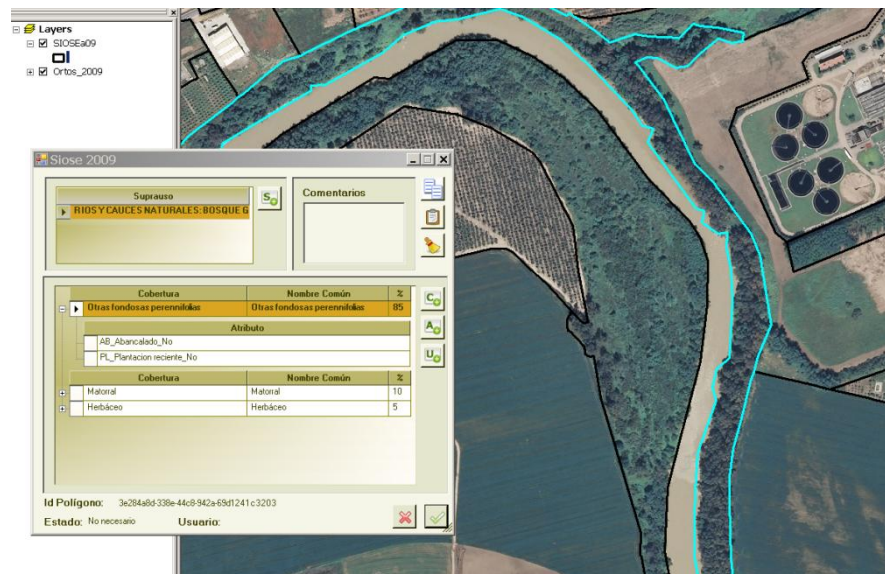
Layers
SIOSEa09
Ortos_2009

Slose 2009

Suprauso
RIOS Y CAUCES NATURALES: BOSQUE G

Comentarios

| Cobertura | Nombre Común | % |
|---|---|---|
| Otras fondosas perennifolias | Otras fondosas perennifolias | 85 |

Atributo
AB_Abancalado_No
PL_Plantacion reciente_No

| Cobertura | Nombre Común | % |
|---|---|---|
| Matorral | Matorral | 10 |
| Herbáceo | Herbáceo | 5 |

Id Polígono: 3e284a8d-338e-44c8-942a-69d1241c3203
Estado: No necesario
Usuario: